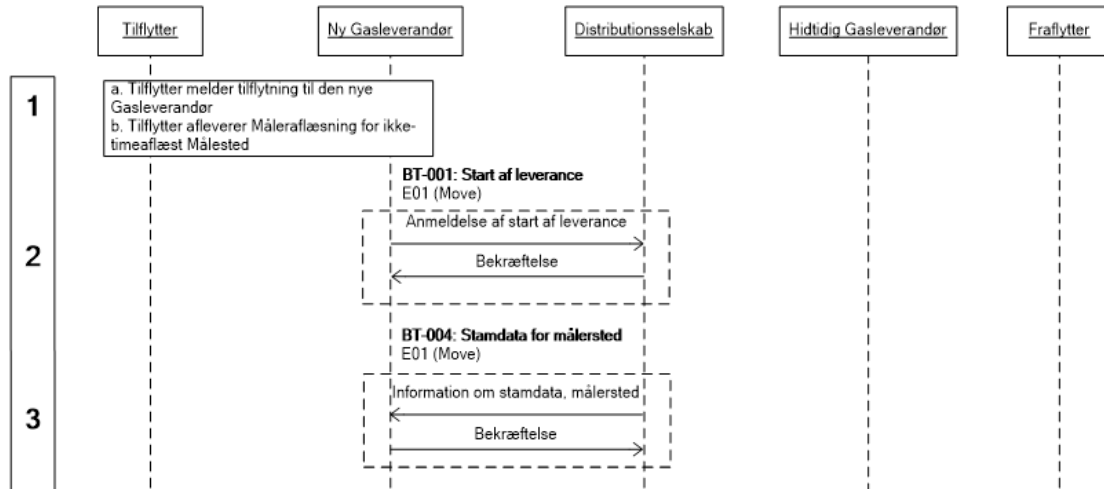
Tilflytter

Ny Gasleverandør

Distributionsselskab

Hidtidig Gasleverandør

Fraflytter

1

a. Tilflytter melder tilflytning til den nye Gasleverandør
b. Tilflytter afleverer Måleraflæsning for ikke-timeaflæst Målested

**BT-001: Start af leverance**
E01 (Move)

2

Anmeldelse af start af leverance

Bekræftelse

**BT-004: Stamdata for målersted**
E01 (Move)

3

Information om stamdata, målersted

Bekræftelse